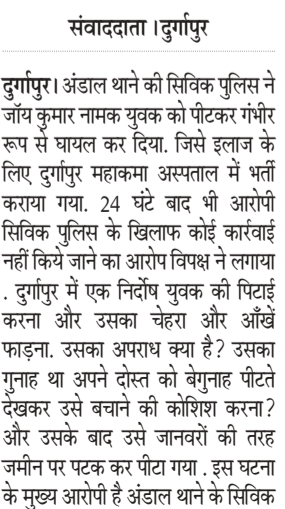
संवाददाता । दुर्गापुर

दुर्गापुर। अंडाल थाने की सिविक पुलिस ने जॉय कुमार नामक युवक को पीटकर गंभीर रूप से घायल कर दिया. जिसे इलाज के लिए दुर्गापुर महाकमा अस्पताल में भर्ती कराया गया. 24 घंटे बाद भी आरोपी सिविक पुलिस के खिलाफ कोई कार्रवाई नहीं किये जाने का आरोप विपक्ष ने लगाया . दुर्गापुर में एक निर्दोष युवक की पिटाई करना और उसका चेहरा और आँखें फाड़ना. उसका अपराध क्या है? उसका गुनाह था अपने दोस्त को बेगुनाह पीटते देखकर उसे बचाने की कोशिश करना? और उसके बाद उसे जानवरों की तरह जमीन पर पटक कर पीटा गया . इस घटना के मुख्य आरोपी है अंडाल थाने के सिविक